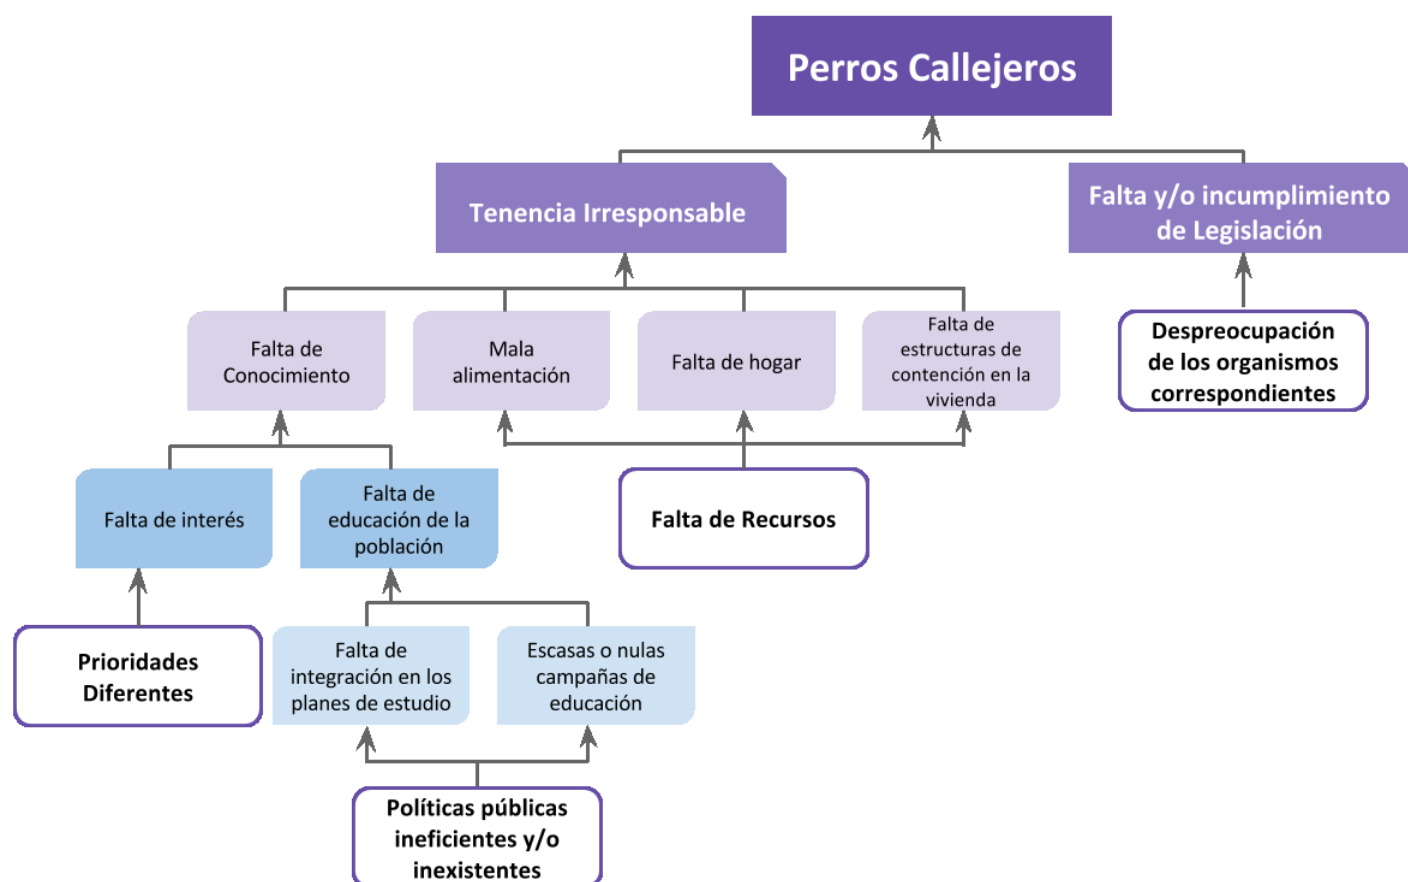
Perros Callejeros

Tenencia Irresponsable

Falta y/o incumplimiento de Legislación

Falta de Conocimiento

Mala alimentación

Falta de hogar

Falta de estructuras de contención en la vivienda

Despreocupación de los organismos correspondientes

Falta de interés

Falta de educación de la población

Falta de Recursos

Prioridades Diferentes

Falta de integración en los planes de estudio

Escasas o nulas campañas de educación

Políticas públicas ineficientes y/o inexistentes